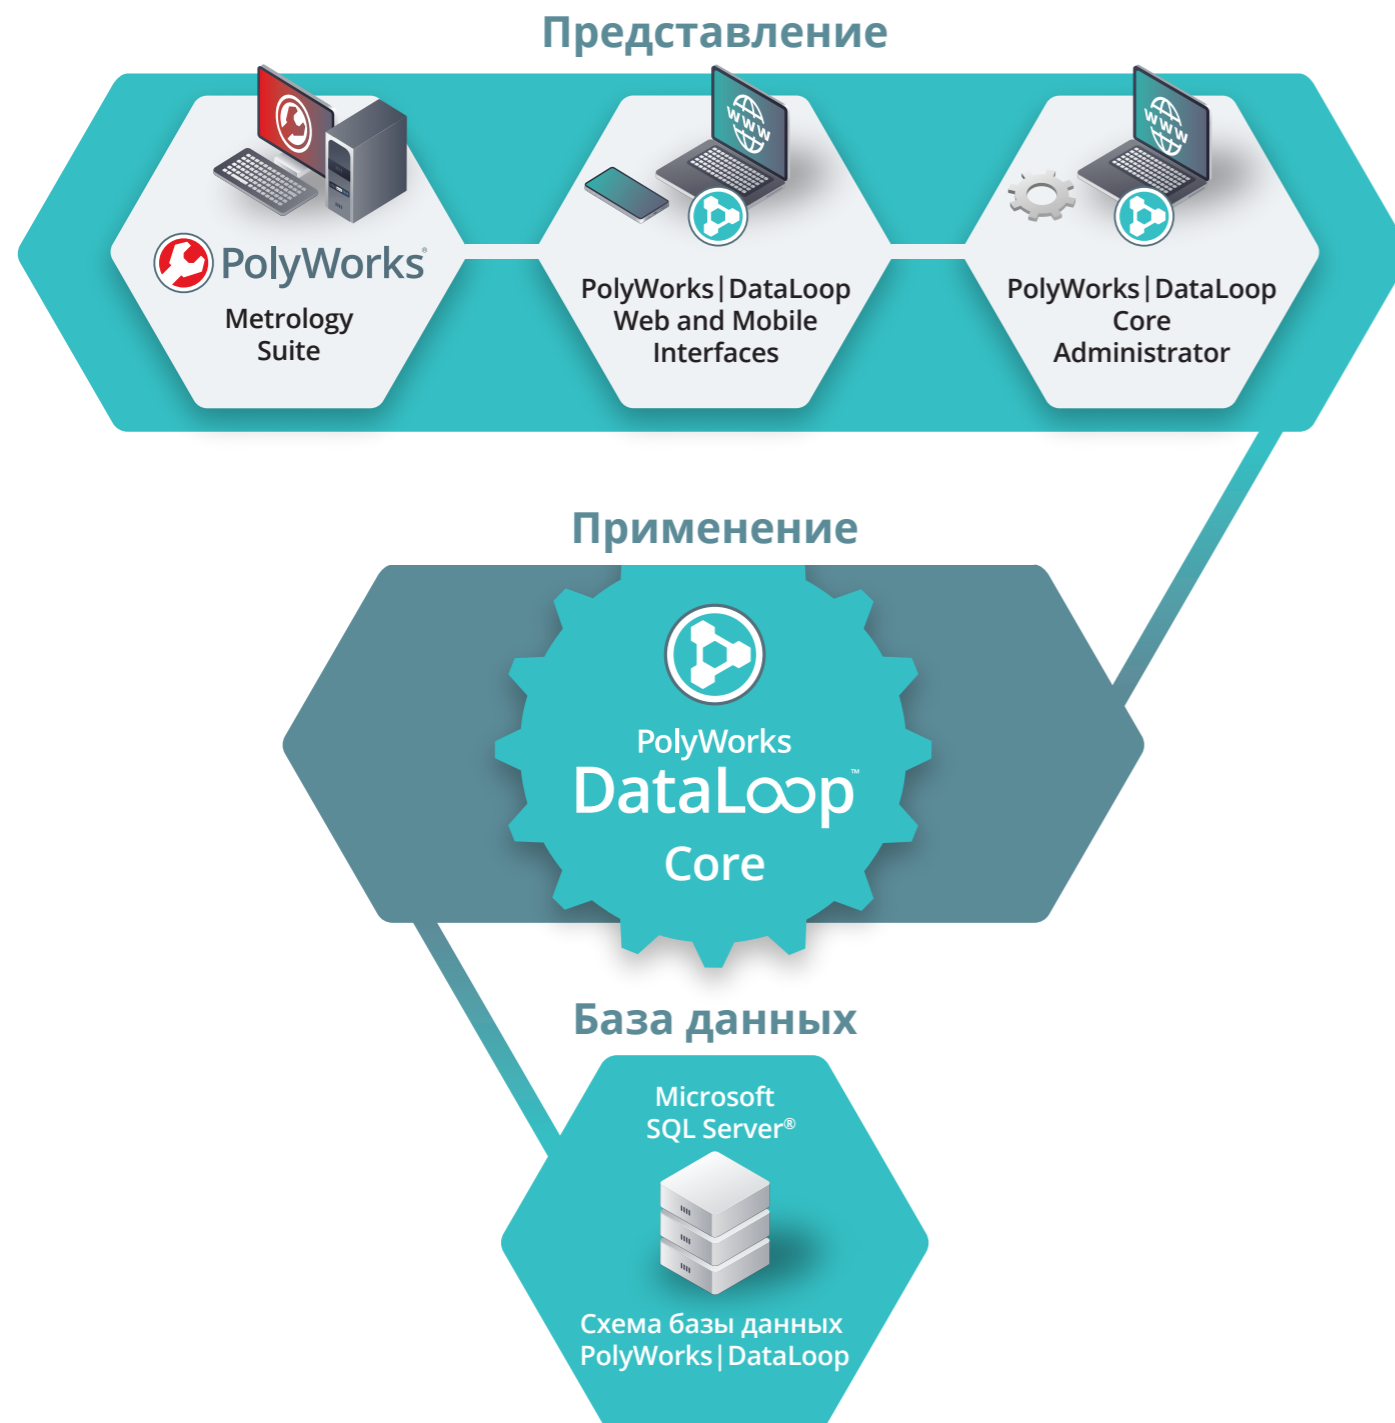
Представление

PolyWorks®
Metrology Suite

PolyWorks|DataLoop
Web and Mobile Interfaces

PolyWorks|DataLoop
Core Administrator

Применение

PolyWorks
DataLoop™
Core

База данных

Microsoft
SQL Server®

Схема базы данных
PolyWorks|DataLoop